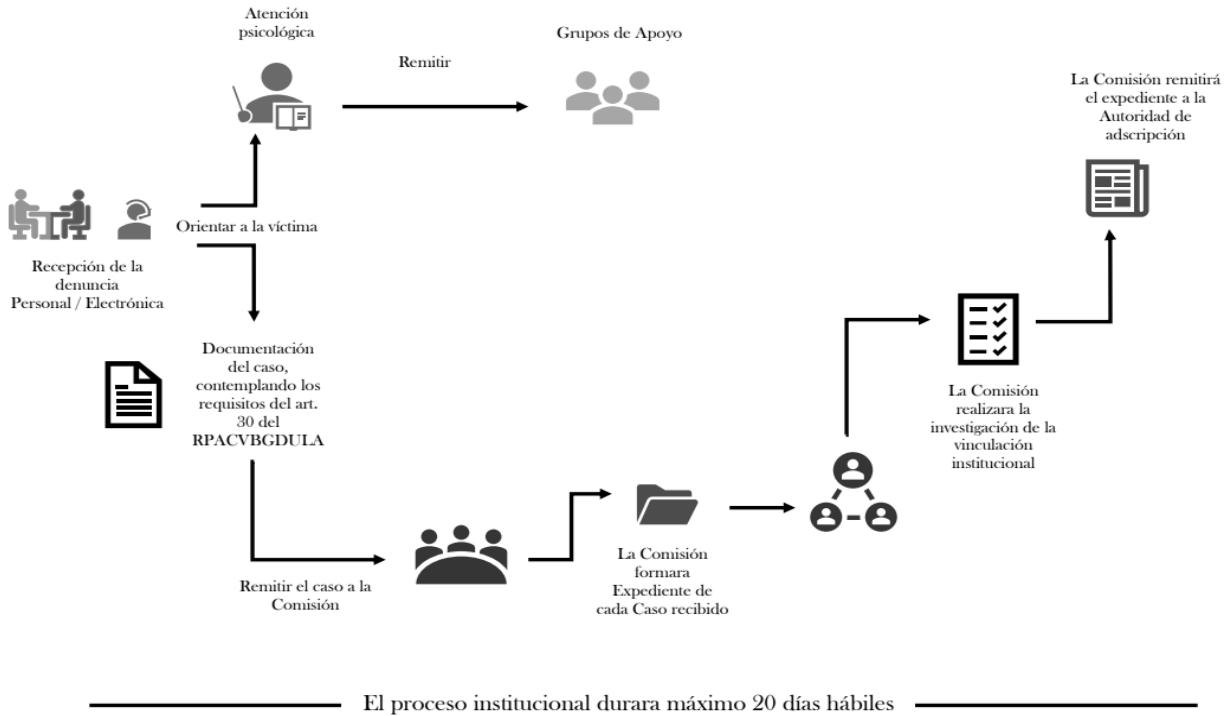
Atención psicológica

Remitir

Grupos de Apoyo

La Comisión remitirá el expediente a la Autoridad de adscripción

Orientar a la víctima

Recepción de la denuncia Personal / Electrónica

Documentación del caso, contemplando los requisitos del art. 30 del RPACVBGDULA

La Comisión realizara la investigación de la vinculación institucional

Remitir el caso a la Comisión

La Comisión formara Expediente de cada Caso recibido

El proceso institucional durara máximo 20 días hábiles